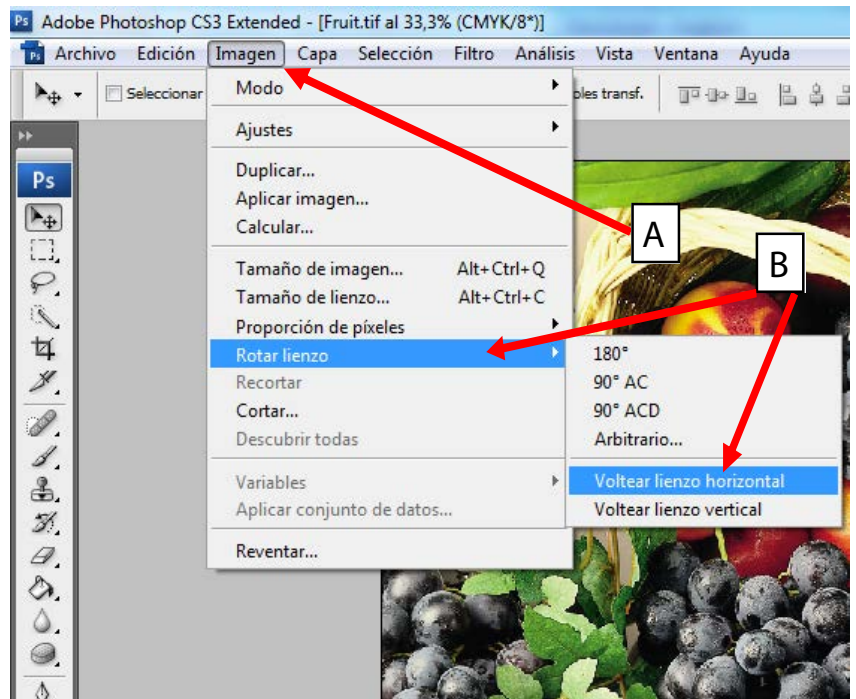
Ps Adobe Photoshop CS3 Extended - [Fruit.tif al 33,3% (CMYK/8*)]

Archivo Edición Imagen Capa Selección Filtro Análisis Vista Ventana Ayuda

Seleccionar

ples transf.

Ps

Modo

Ajustes

Duplicar...
Aplicar imagen...
Calcular...

Tamaño de imagen... Alt+Ctrl+Q
Tamaño de lienzo... Alt+Ctrl+C
Proporción de píxeles
Rotar lienzo
Recortar
Cortar...
Descubrir todas

Variables
Aplicar conjunto de datos...

Reventar...

180°
90° AC
90° ACD
Arbitrario...

Voltear lienzo horizontal
Voltear lienzo vertical

A
B